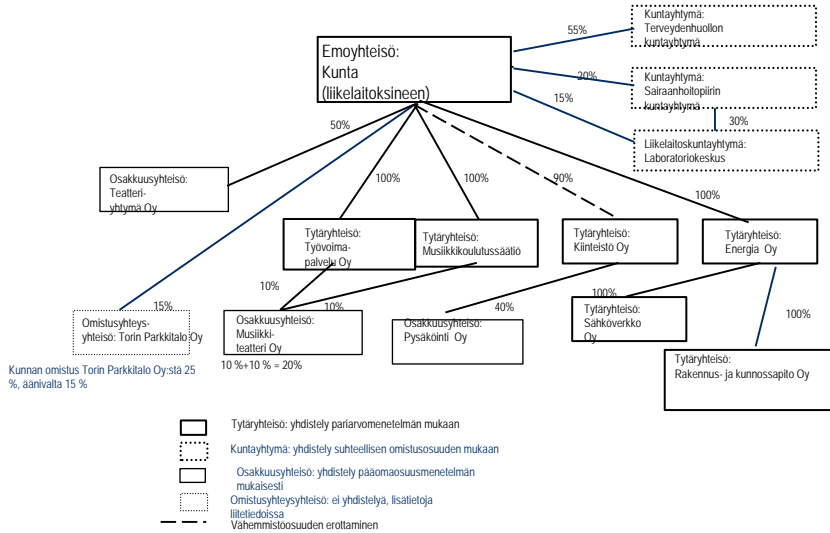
Emoyhteisö:
Kunta
(liikelaitoksineen)

55%
Kuntayhtymä:
Terveydenhuollon
kuntayhtymä

20%
Kuntayhtymä:
Sairaanhoitopiirin
kuntayhtymä

15%

30%
Liikelaitoskuntayhtymä:
Laboratoriokeskus

50%
Osakkuusyhteisö:
Teatteri-
yhtymä Oy

100%
100%
90%
100%

Tytäryhteisö:
Työvoima-
palvelu Oy

Tytäryhteisö:
Musiikkikoulutussäätiö

Tytäryhteisö:
Kiinteistö Oy

Tytäryhteisö:
Energia Oy

15%
Omistusyhteys-
yhteisö: Torin Parkkitalo Oy

Kunnan omistus Torin Parkkitalo Oy:stä 25 %, äänivalta 15 %

10%
10%
Osakkuusyhteisö:
Musiikki-
teatteri Oy
10 %+10 % = 20%

40%
Osakkuusyhteisö:
Pysäköinti Oy

100%
Tytäryhteisö:
Sähköverkko
Oy

100%
Tytäryhteisö:
Rakennus- ja kunnossapito Oy

Tytäryhteisö: yhdistely pariarvomenetelmän mukaan
Kuntayhtymä: yhdistely suhteellisen omistusosuuden mukaan
Osakkuusyhteisö: yhdistely pääomaosuusmenetelmän mukaisesti
Omistusyhteysyhteisö: ei yhdistelyä, lisätietoja liitetiedoissa
Vähemmistöosuuden erottaminen